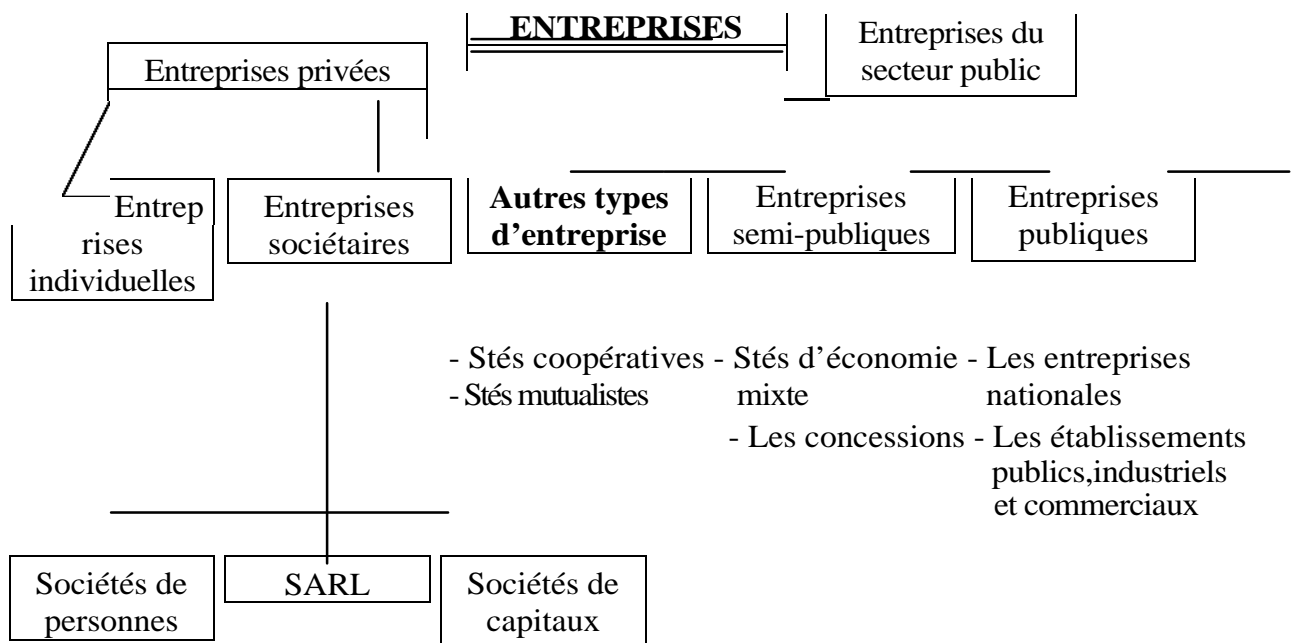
ENTREPRISES

Entreprises privées

Entreprises du secteur public

Entrep rises individuelles

Entreprises sociétaires

Autres types d'entreprise

Entreprises semi-publiques

Entreprises publiques

- Stés coopératives
- Stés mutualistes

- Stés d'économie mixte
- Les concessions

- Les entreprises nationales
- Les établissements publics,industriels et commerciaux

Sociétés de personnes

SARL

Sociétés de capitaux